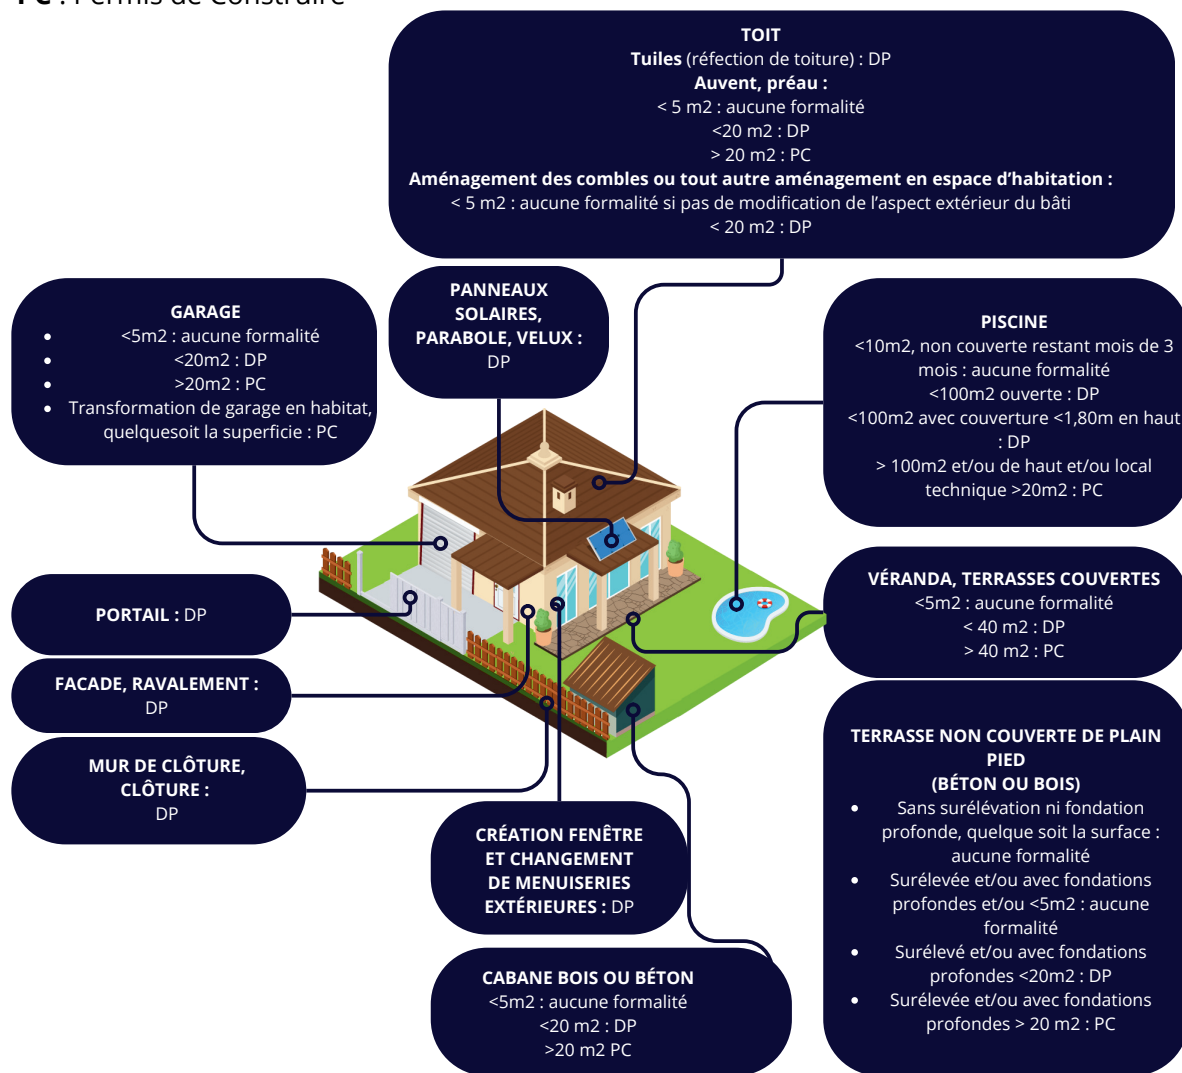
PC : Permis de Construire

TOIT
Tuiles (réfection de toiture) : DP
Auvent, préau :
< 5 m2 : aucune formalité
<20 m2 : DP
> 20 m2 : PC
Aménagement des combles ou tout autre aménagement en espace d'habitation :
< 5 m2 : aucune formalité si pas de modification de l'aspect extérieur du bâti
< 20 m2 : DP

GARAGE
- <5m2 : aucune formalité
- <20m2 : DP
- >20m2 : PC
- Transformation de garage en habitat, quelquesoit la superficie : PC

PANNEAUX SOLAIRES, PARABOLE, VELUX : DP

PISCINE
<10m2, non couverte restant mois de 3 mois : aucune formalité
<100m2 ouverte : DP
<100m2 avec couverture <1,80m en haut : DP
> 100m2 et/ou de haut et/ou local technique >20m2 : PC

PORTAIL : DP

VÉRANDA, TERRASSES COUVERTES
<5m2 : aucune formalité
< 40 m2 : DP
> 40 m2 : PC

FACADE, RAVALEMENT : DP

MUR DE CLÔTURE, CLÔTURE : DP

TERRASSE NON COUVERTE DE PLAIN PIED
(BÉTON OU BOIS)
- Sans surélévation ni fondation profonde, quelque soit la surface : aucune formalité
- Surélevée et/ou avec fondations profondes et/ou <5m2 : aucune formalité
- Surélevé et/ou avec fondations profondes <20m2 : DP
- Surélevée et/ou avec fondations profondes > 20 m2 : PC

CRÉATION FENÊTRE ET CHANGEMENT DE MENUISERIES EXTÉRIEURES : DP

CABANE BOIS OU BÉTON
<5m2 : aucune formalité
<20 m2 : DP
>20 m2 PC